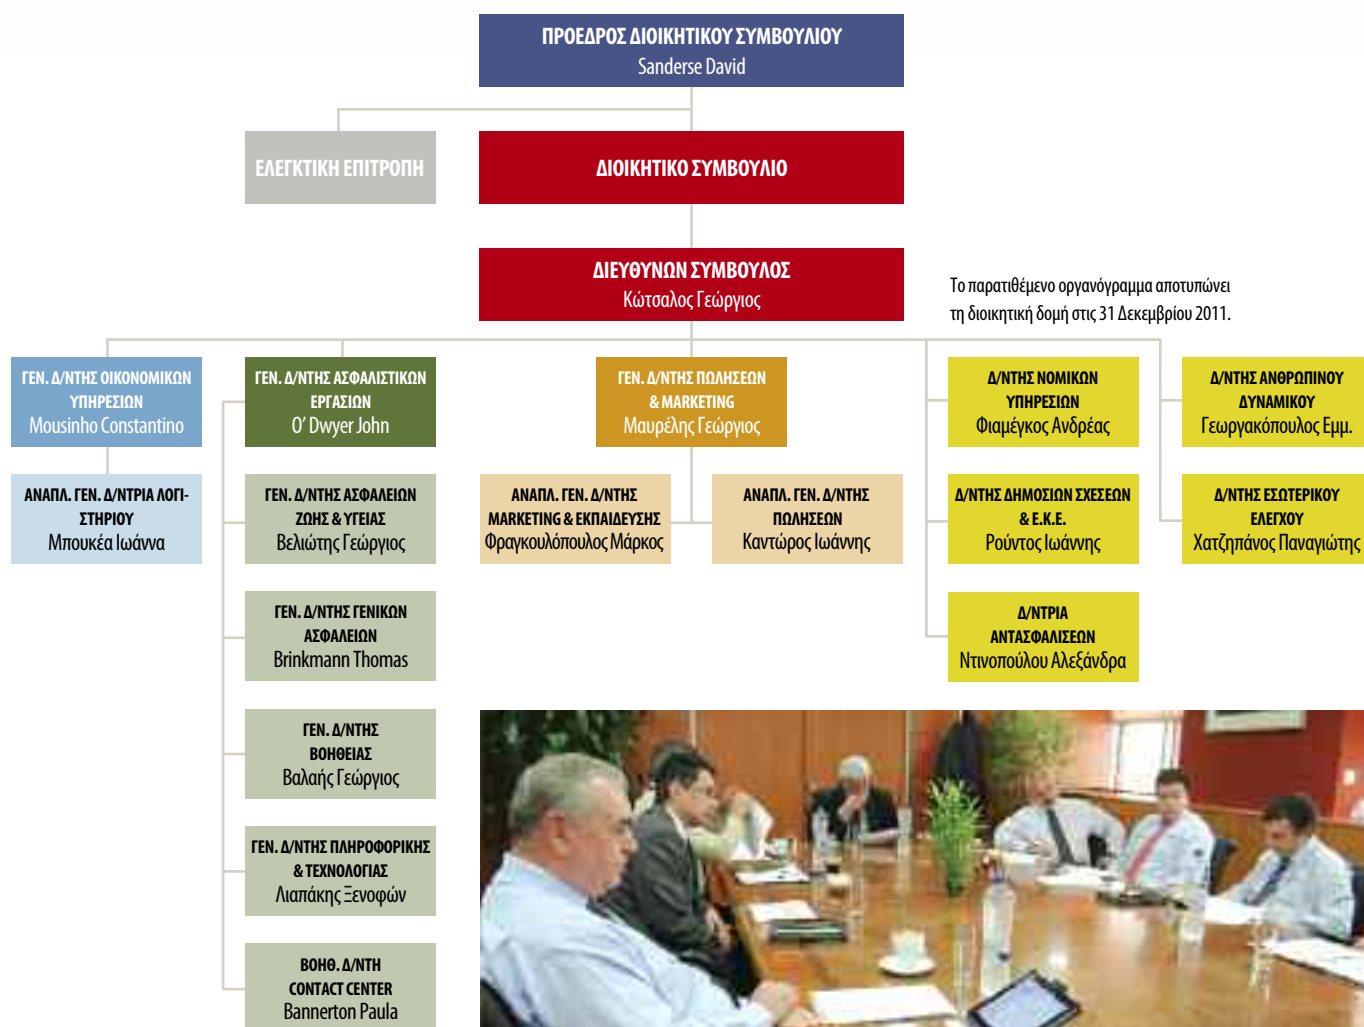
ΠΡΟΕΔΡΟΣ ΔΙΟΙΚΗΤΙΚΟΥ ΣΥΜΒΟΥΛΙΟΥ
Sanderse David

ΕΛΕΓΚΤΙΚΗ ΕΠΙΤΡΟΠΗ

ΔΙΟΙΚΗΤΙΚΟ ΣΥΜΒΟΥΛΙΟ

ΔΙΕΥΘΥΝΩΝ ΣΥΜΒΟΥΛΟΣ
Κώτσαλος Γεώργιος

Το παρατιθέμενο οργανόγραμμα αποτυπώνει τη διοικητική δομή στις 31 Δεκεμβρίου 2011.

ΓΕΝ. Δ/ΝΤΗΣ ΟΙΚΟΝΟΜΙΚΩΝ ΥΠΗΡΕΣΙΩΝ
Mousinho Constantino

ΑΝΑΠΛ. ΓΕΝ. Δ/ΝΤΡΙΑ ΛΟΓΙΣΤΗΡΙΟΥ
Μπουκέα Ιωάννα

ΓΕΝ. Δ/ΝΤΗΣ ΑΣΦΑΛΙΣΤΙΚΩΝ ΕΡΓΑΣΙΩΝ
O' Dwyer John

ΓΕΝ. Δ/ΝΤΗΣ ΑΣΦΑΛΕΙΩΝ ΖΩΗΣ & ΥΓΕΙΑΣ
Βελιώτης Γεώργιος

ΓΕΝ. Δ/ΝΤΗΣ ΓΕΝΙΚΩΝ ΑΣΦΑΛΕΙΩΝ
Brinkmann Thomas

ΓΕΝ. Δ/ΝΤΗΣ ΒΟΗΘΕΙΑΣ
Βαλαής Γεώργιος

ΓΕΝ. Δ/ΝΤΗΣ ΠΛΗΡΟΦΟΡΙΚΗΣ & ΤΕΧΝΟΛΟΓΙΑΣ
Λιαπάκης Ξενοφών

ΒΟΗΘ. Δ/ΝΤΗ CONTACT CENTER
Bannerton Paula

ΓΕΝ. Δ/ΝΤΗΣ ΠΩΛΗΣΕΩΝ & MARKETING
Μαυρέλης Γεώργιος

ΑΝΑΠΛ. ΓΕΝ. Δ/ΝΤΗΣ MARKETING & ΕΚΠΑΙΔΕΥΣΗΣ
Φραγκουλόπουλος Μάρκος

ΑΝΑΠΛ. ΓΕΝ. Δ/ΝΤΗΣ ΠΩΛΗΣΕΩΝ
Καντώρος Ιωάννης

Δ/ΝΤΗΣ ΝΟΜΙΚΩΝ ΥΠΗΡΕΣΙΩΝ
Φιαμέγκος Ανδρέας

Δ/ΝΤΗΣ ΔΗΜΟΣΙΩΝ ΣΧΕΣΕΩΝ & Ε.Κ.Ε.
Ρούντος Ιωάννης

Δ/ΝΤΡΙΑ ΑΝΤΑΣΦΑΛΙΣΕΩΝ
Ντινοπούλου Αλεξάνδρα

Δ/ΝΤΗΣ ΑΝΘΡΩΠΙΝΟΥ ΔΥΝΑΜΙΚΟΥ
Γεωργακόπουλος Εμμ.

Δ/ΝΤΗΣ ΕΣΩΤΕΡΙΚΟΥ ΕΛΕΓΧΟΥ
Χατζηπάνος Παναγιώτης